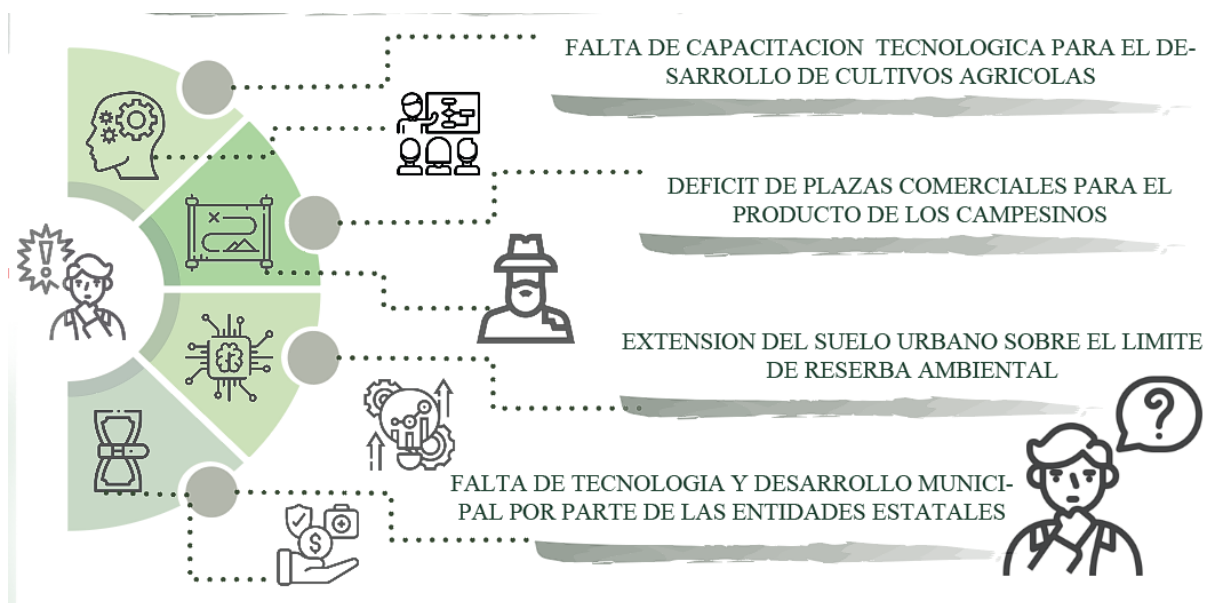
FALTA DE CAPACITACION TECNOLOGICA PARA EL DESARROLLO DE CULTIVOS AGRICOLAS

DEFICIT DE PLAZAS COMERCIALES PARA EL PRODUCTO DE LOS CAMPESINOS

EXTENSION DEL SUELO URBANO SOBRE EL LIMITE DE RESERBA AMBIENTAL

FALTA DE TECNOLOGIA Y DESARROLLO MUNICIPAL POR PARTE DE LAS ENTIDADES ESTATALES